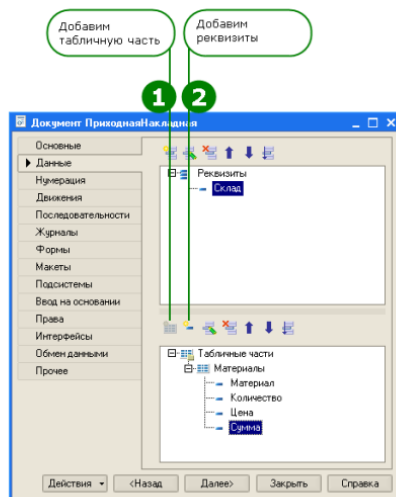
Добавим табличную часть

Добавим реквизиты

1

2

Документ ПриходнаяНакладная

Основные
Данные
Нумерация
Движения
Последовательности
Журналы
Формы
Макеты
Подсистемы
Ввод на основании
Права
Интерфейсы
Обмен данными
Прочее

Реквизиты
Склад

Табличные части
Материалы
Материал
Количество
Цена
Сумма

Действия
<Назад
Далее>
Закрыть
Справка